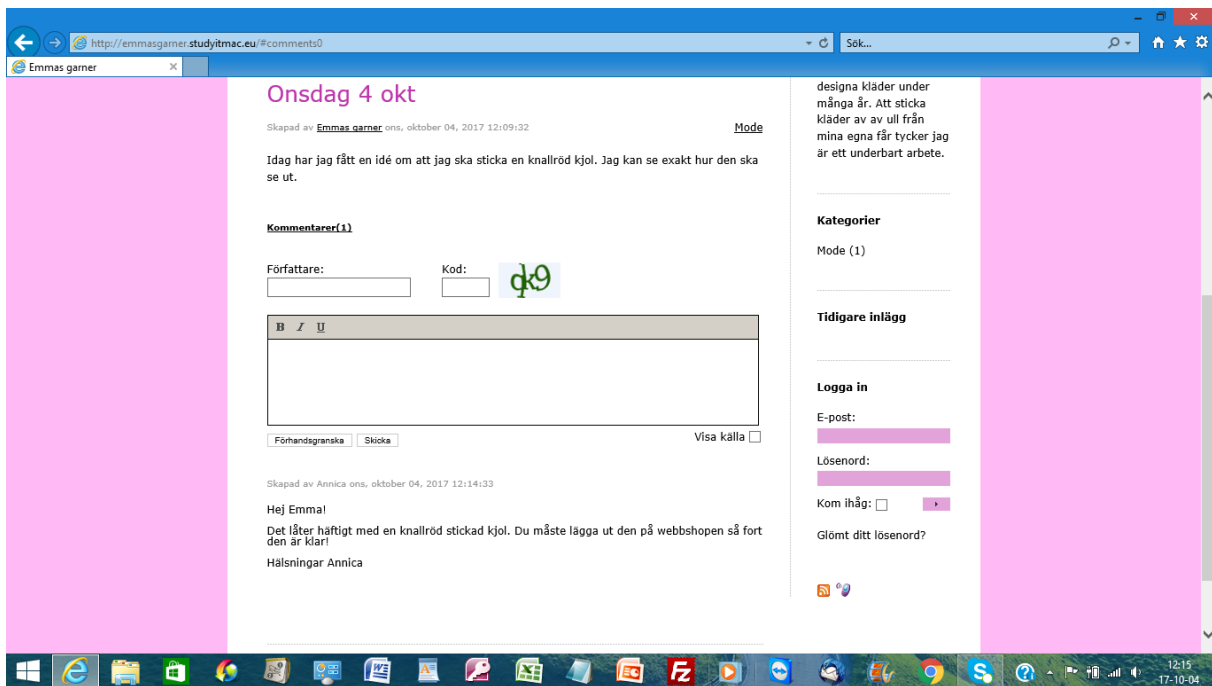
http://emmasgarner.studyitmac.eu/#comments0

Sök...

Emmas garner

Onsdag 4 okt

Skapad av Emmas garner ons, oktober 04, 2017 12:09:32

Mode

Idag har jag fått en idé om att jag ska sticka en knallröd kjol. Jag kan se exakt hur den ska se ut.

Kommentarer(1)

Författare:

Kod:

dk9

B I U

Förhandsgranska Skicka

Visa källa

Skapad av Annica ons, oktober 04, 2017 12:14:33

Hej Emma!

Det låter häftigt med en knallröd stickad kjol. Du måste lägga ut den på webbshopen så fort den är klar!

Hälsningar Annica

designa kläder under många år. Att sticka kläder av av ull från mina egna får tycker jag är ett underbart arbete.

Kategorier

Mode (1)

Tidigare inlägg

Logga in

E-post:

Lösenord:

Kom ihåg:

Glömt ditt lösenord?

12:15
17-10-04